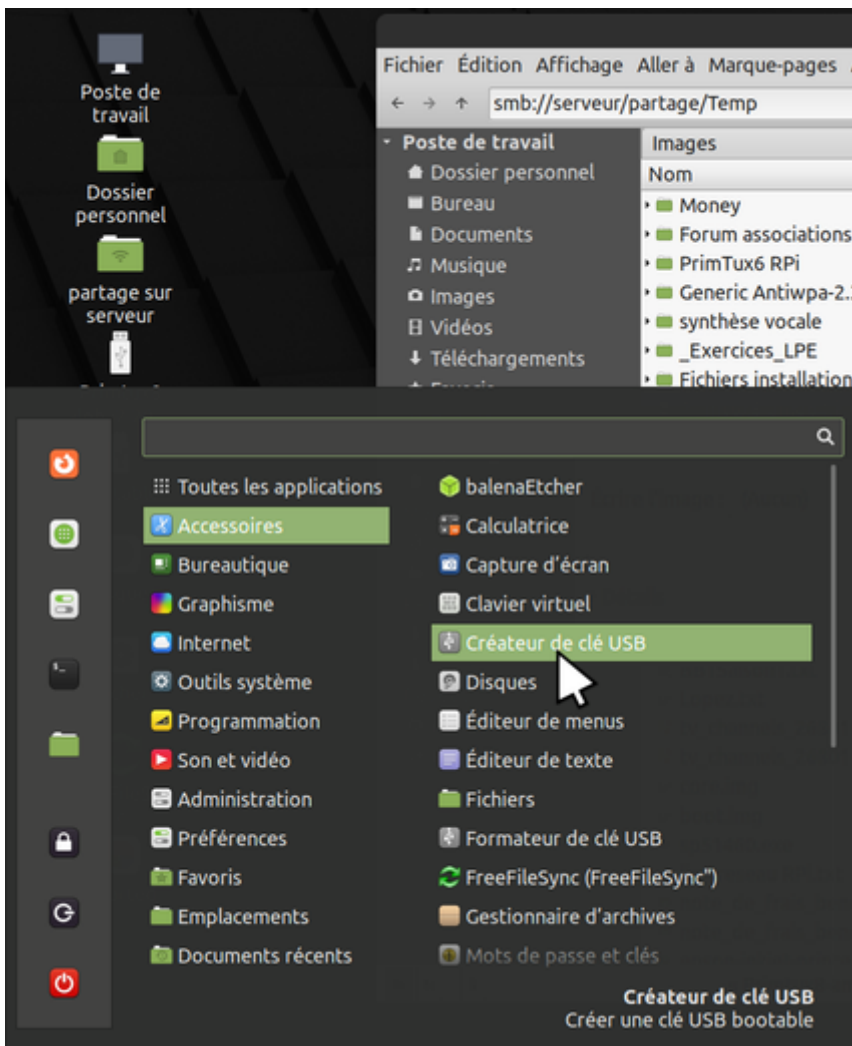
Poste de travail

Dossier personnel

partage sur serveur

Fichier Édition Affichage Aller à Marque-pages

smb://serveur/partage/Temp

Poste de travail
Dossier personnel
Bureau
Documents
Musique
Images
Vidéos
Téléchargements

Images
Nom
Money
Forum associations
PrimTux6 RPi
Generic Antiwpa-2.
synthèse vocale
_Exercices_LPE
Fichiers installation

Toutes les applications
Accessoires
Bureautique
Graphisme
Internet
Outils système
Programmation
Son et vidéo
Administration
Préférences
Favoris
Emplacements
Documents récents

balenaEtcher
Calculatrice
Capture d'écran
Clavier virtuel
Créateur de clé USB
Disques
Éditeur de menus
Éditeur de texte
Fichiers
Formateur de clé USB
FreeFileSync (FreeFileSync")
Gestionnaire d'archives
Mots de passe et clés

Créateur de clé USB
Créer une clé USB bootable